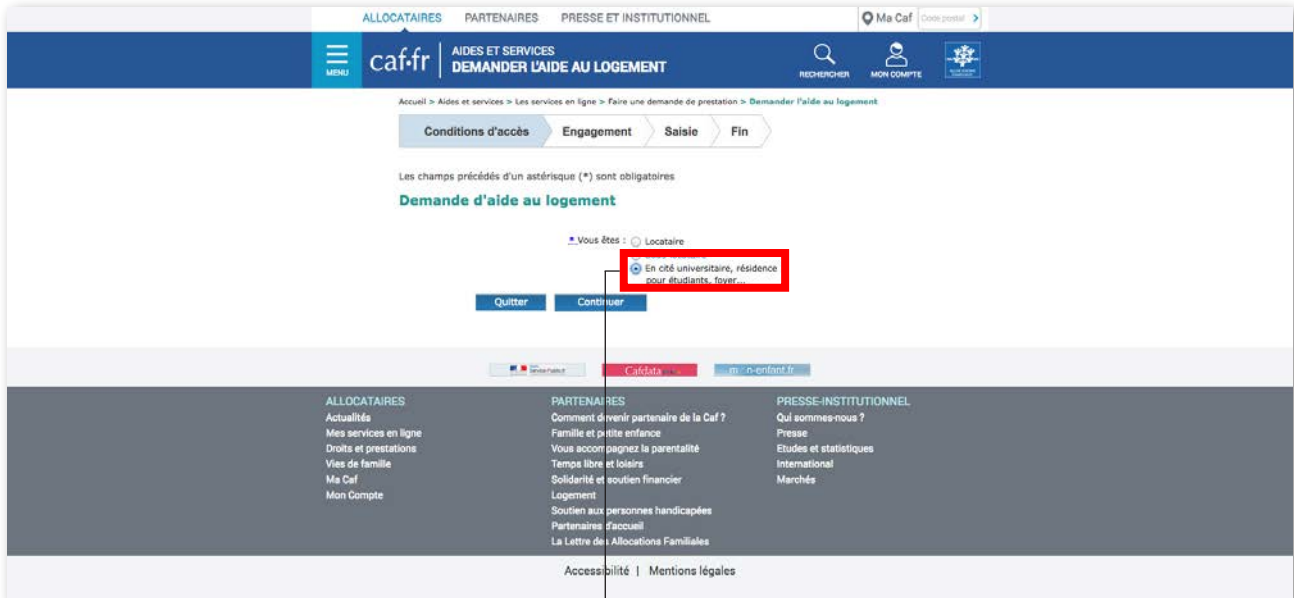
ALLOCATAIRES PARTENAIRES PRESSE ET INSTITUTIONNEL Ma Caf Code postal

MENU caf·fr AIDES ET SERVICES DEMANDER L'AIDE AU LOGEMENT RECHERCHER MON COMPTE

Accueil > Aides et services > Les services en ligne > Faire une demande de prestation > Demander l'aide au logement

Conditions d'accès Engagement Saisie Fin

Les champs précédés d'un astérisque (*) sont obligatoires

Demande d'aide au logement

* Vous êtes : Locataire
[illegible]
En cité universitaire, résidence pour étudiants, foyer...

Quitter Continuer

Cafdata m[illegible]n-enfant.fr

ALLOCATAIRES
Actualités
Mes services en ligne
Droits et prestations
Vies de famille
Ma Caf
Mon Compte

PARTENAIRES
Comment devenir partenaire de la Caf ?
Famille et petite enfance
Vous accompagnez la parentalité
Temps libre et loisirs
Solidarité et soutien financier
Logement
Soutien aux personnes handicapées
Partenaires d'accueil
La Lettre des Allocations Familiales

PRESSE-INSTITUTIONNEL
Qui sommes-nous ?
Presse
Etudes et statistiques
International
Marchés

Accessibilité | Mentions légales